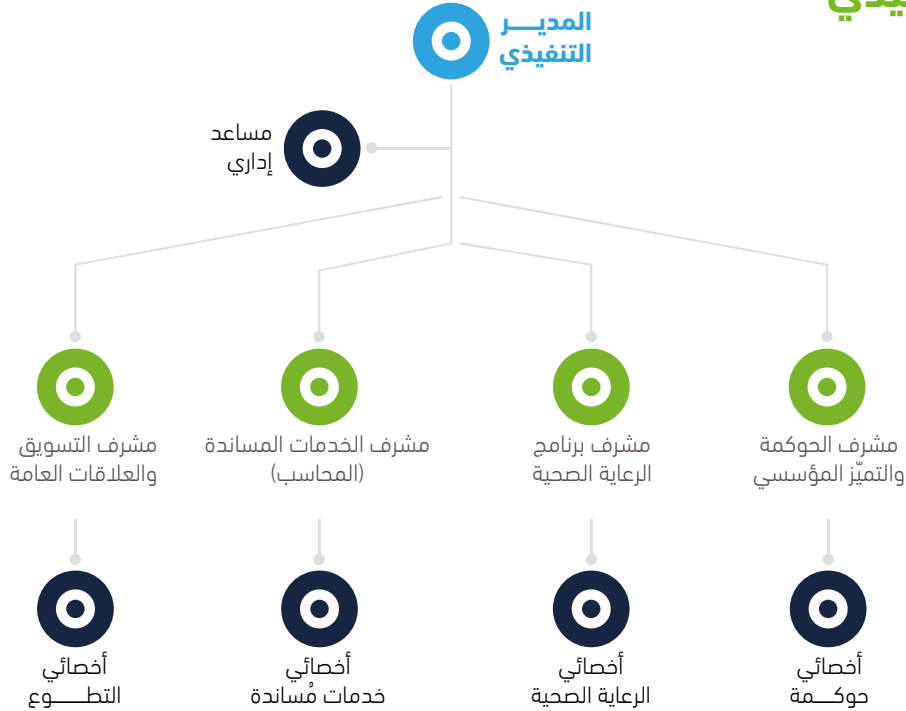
يذي

المديـــر
التنفيذي

مساعد
إداري

مشرف الحوكمة
والتميّز المؤسسي

مشرف برنامج
الرعاية الصحية

مشرف الخدمات المساندة
(المحاسب)

مشرف التسويق
والعلاقات العامة

أخصائي
حوكـــمة

أخصائي
الرعاية الصحية

أخصائي
خدمات مُساندة

أخصائي
التطـــوع